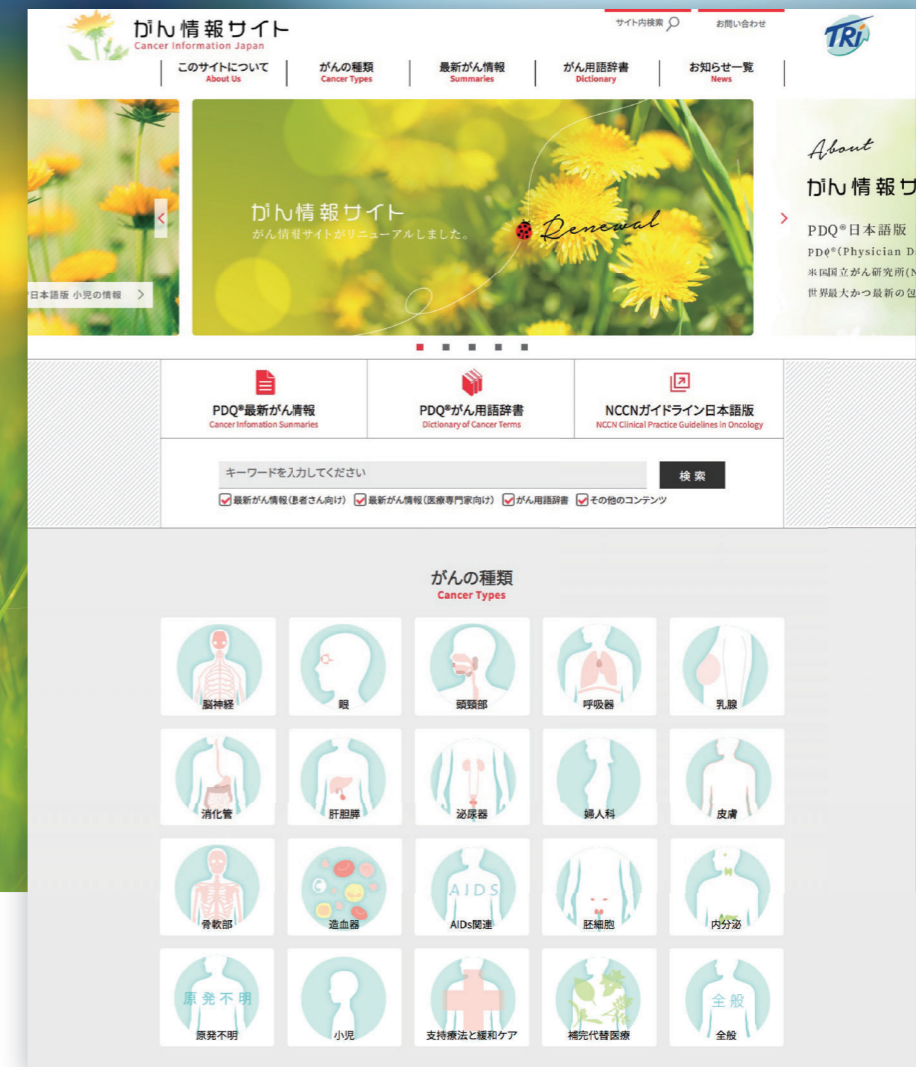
がん情報サイト
Cancer Information Japan

サイト内検索　お問い合わせ

TRI

このサイトについて
About Us

がんの種類
Cancer Types

最新がん情報
Summaries

がん用語辞書
Dictionary

お知らせ一覧
News

日本語版 小児の情報

がん情報サイト
がん情報サイトがリニューアルしました。

Renewal

About
がん情報サ

PDQ®日本語版
PDQ®(Physician D
米国国立がん研究所(N
世界最大かつ最新の包

PDQ®最新がん情報
Cancer Infomation Summaries

PDQ®がん用語辞書
Dictionary of Cancer Terms

NCCNガイドライン日本語版
NCCN Clinical Practice Guidelines in Oncology

キーワードを入力してください
検索

最新がん情報(患者さん向け)　最新がん情報(医療専門家向け)　がん用語辞書　その他のコンテンツ

がんの種類
Cancer Types

脳神経
眼
頭頸部
呼吸器
乳腺
消化管
肝胆膵
泌尿器
婦人科
皮膚
骨軟部
造血器
AIDS
AIDs関連
胚細胞
内分泌
原発不明
原発不明
小児
支持療法と緩和ケア
補完代替医療
全般
全般